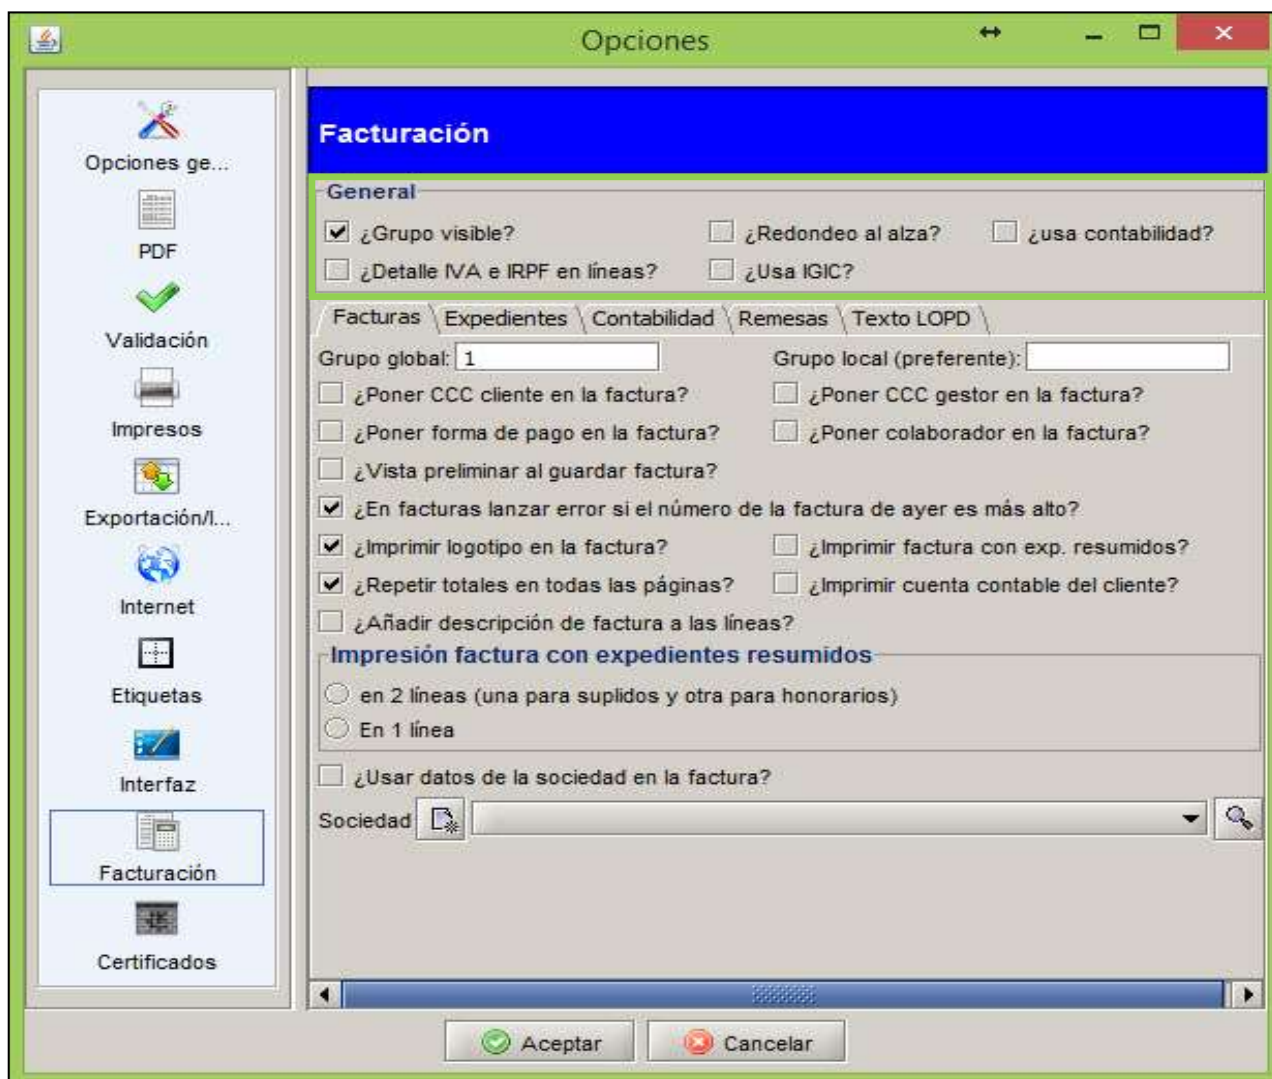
Opciones

Opciones ge...
PDF
Validación
Impresos
Exportación/I...
Internet
Etiquetas
Interfaz
Facturación
Certificados

Facturación

General
¿Grupo visible?
¿Redondeo al alza?
¿usa contabilidad?
¿Detalle IVA e IRPF en líneas?
¿Usa IGIC?

Facturas | Expedientes | Contabilidad | Remesas | Texto LOPD

Grupo global: 1
Grupo local (preferente):
¿Poner CCC cliente en la factura?
¿Poner CCC gestor en la factura?
¿Poner forma de pago en la factura?
¿Poner colaborador en la factura?
¿Vista preliminar al guardar factura?
¿En facturas lanzar error si el número de la factura de ayer es más alto?
¿Imprimir logotipo en la factura?
¿Imprimir factura con exp. resumidos?
¿Repetir totales en todas las páginas?
¿Imprimir cuenta contable del cliente?
¿Añadir descripción de factura a las líneas?

Impresión factura con expedientes resumidos
en 2 líneas (una para suplidos y otra para honorarios)
En 1 línea

¿Usar datos de la sociedad en la factura?
Sociedad

Aceptar
Cancelar